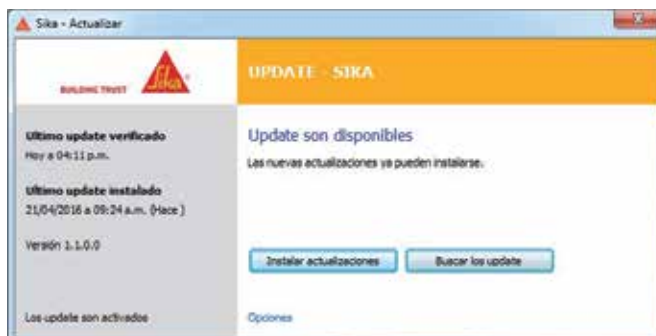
Sika - Actualizar

BUILDING TRUST Sika

UPDATE - SIKA

Ultimo update verificado
Hoy a 04:11 p.m.

Ultimo update instalado
21/04/2016 a 09:24 a.m. (Hace )

Versión 1.1.0.0

Los update son activados

Update son disponibles

Las nuevas actualizaciones ya pueden instalarse.

Instalar actualizaciones

Buscar los update

Opciones